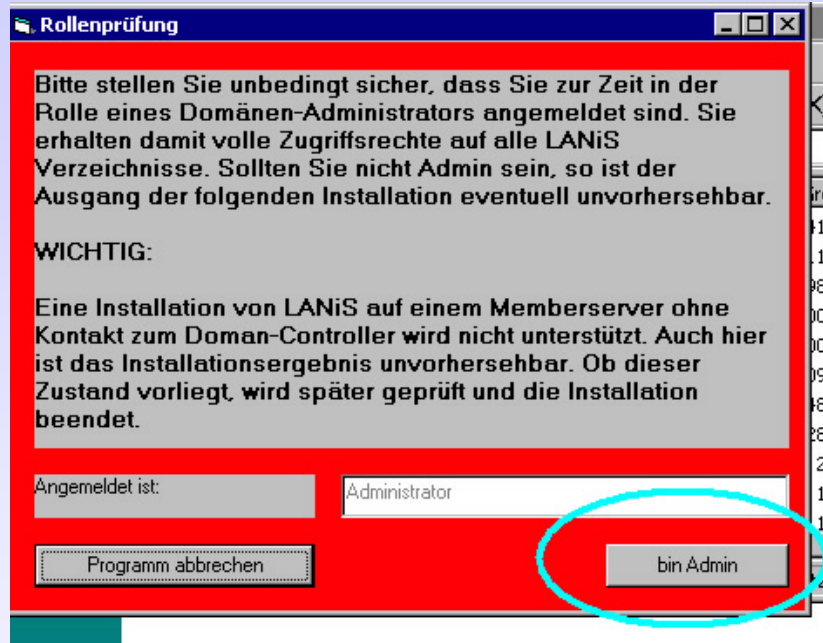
Rollenprüfung

Bitte stellen Sie unbedingt sicher, dass Sie zur Zeit in der Rolle eines Domänen-Administrators angemeldet sind. Sie erhalten damit volle Zugriffsrechte auf alle LANiS Verzeichnisse. Sollten Sie nicht Admin sein, so ist der Ausgang der folgenden Installation eventuell unvorhersehbar.

WICHTIG:

Eine Installation von LANiS auf einem Memberserver ohne Kontakt zum Doman-Controller wird nicht unterstützt. Auch hier ist das Installationsergebnis unvorhersehbar. Ob dieser Zustand vorliegt, wird später geprüft und die Installation beendet.

Angemeldet ist:

Administrator

Programm abbrechen

bin Admin